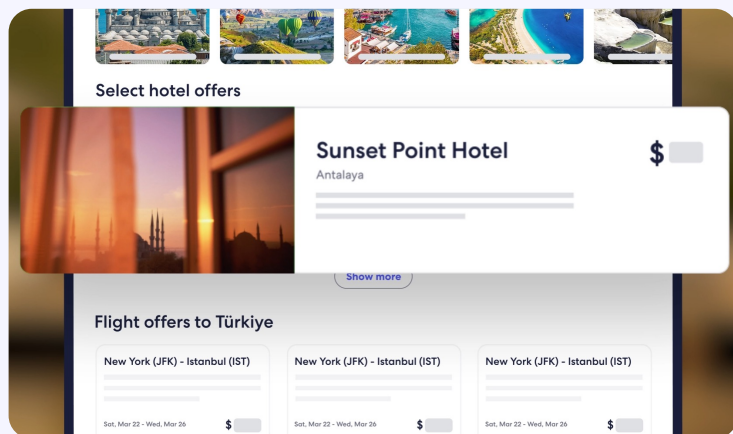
Select hotel offers

Sunset Point Hotel

Antalaya

$

Show more

Flight offers to Türkiye

New York (JFK) - Istanbul (IST)

Sat, Mar 22 - Wed, Mar 26

$

New York (JFK) - Istanbul (IST)

Sat, Mar 22 - Wed, Mar 26

$

New York (JFK) - Istanbul (IST)

Sat, Mar 22 - Wed, Mar 26

$